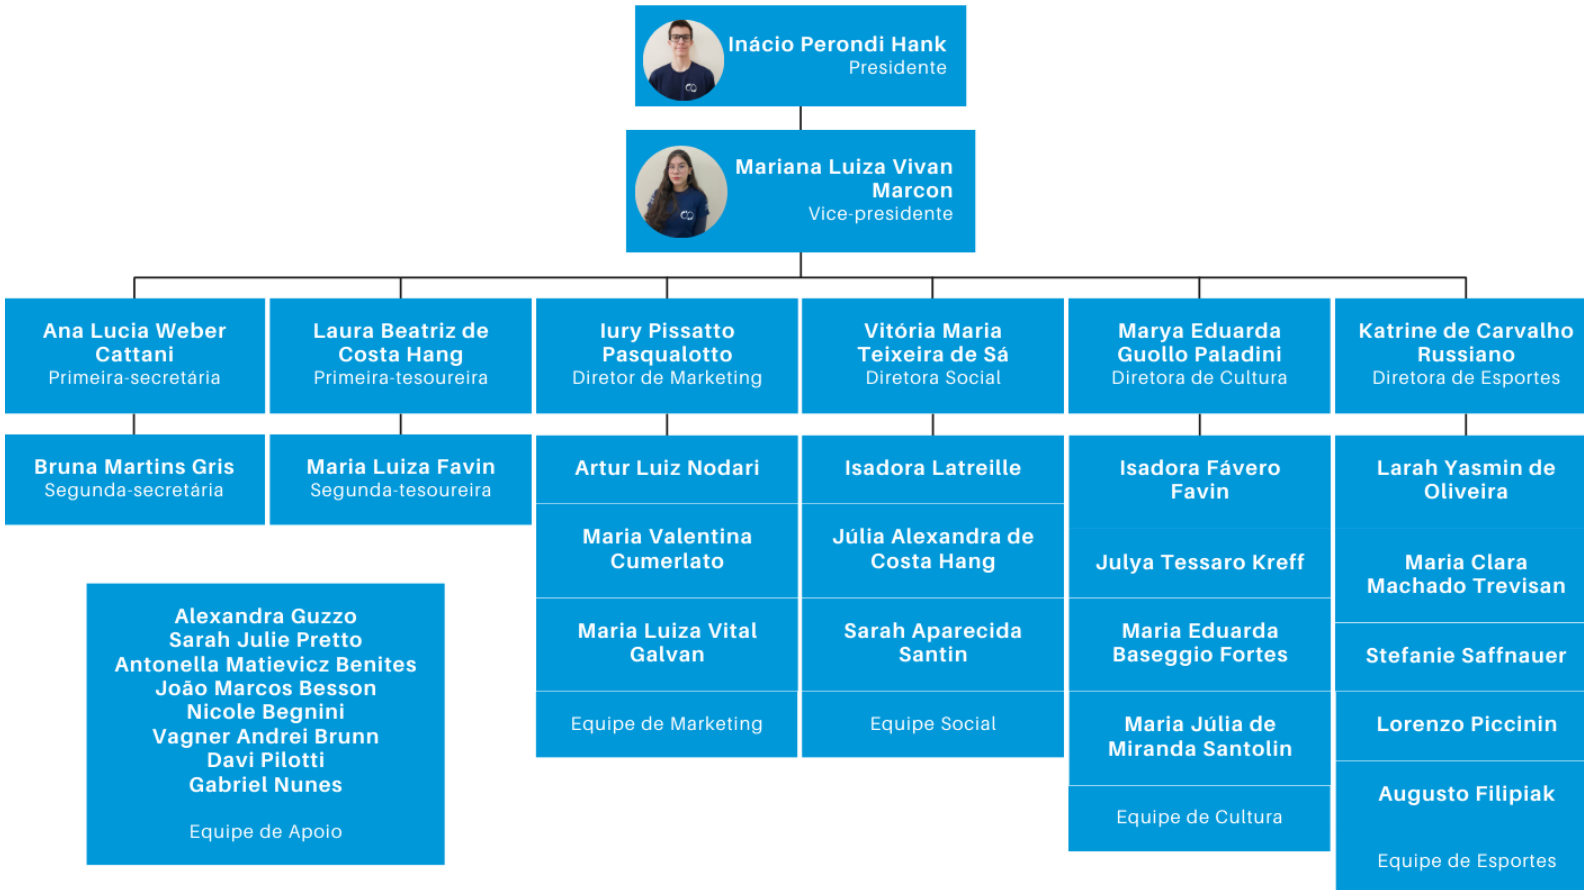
Inácio Perondi Hank
Presidente

Mariana Luiza Vivan Marcon
Vice-presidente

Ana Lucia Weber Cattani
Primeira-secretária

Laura Beatriz de Costa Hang
Primeira-tesoureira

Iury Pissatto Pasqualotto
Diretor de Marketing

Vitória Maria Teixeira de Sá
Diretora Social

Marya Eduarda Guollo Paladini
Diretora de Cultura

Katrine de Carvalho Russiano
Diretora de Esportes

Bruna Martins Gris
Segunda-secretária

Maria Luiza Favin
Segunda-tesoureira

Artur Luiz Nodari

Maria Valentina Cumerlato

Maria Luiza Vital Galvan

Equipe de Marketing

Isadora Latreille

Júlia Alexandra de Costa Hang

Sarah Aparecida Santin

Equipe Social

Isadora Fávero Favin

Julya Tessaro Kreff

Maria Eduarda Baseggio Fortes

Maria Júlia de Miranda Santolin

Equipe de Cultura

Larah Yasmin de Oliveira

Maria Clara Machado Trevisan

Stefanie Saffnauer

Lorenzo Piccinin

Augusto Filipiak

Equipe de Esportes

Alexandra Guzzo
Sarah Julie Pretto
Antonella Matievicz Benites
João Marcos Besson
Nicole Begnini
Vagner Andrei Brunn
Davi Pilotti
Gabriel Nunes

Equipe de Apoio